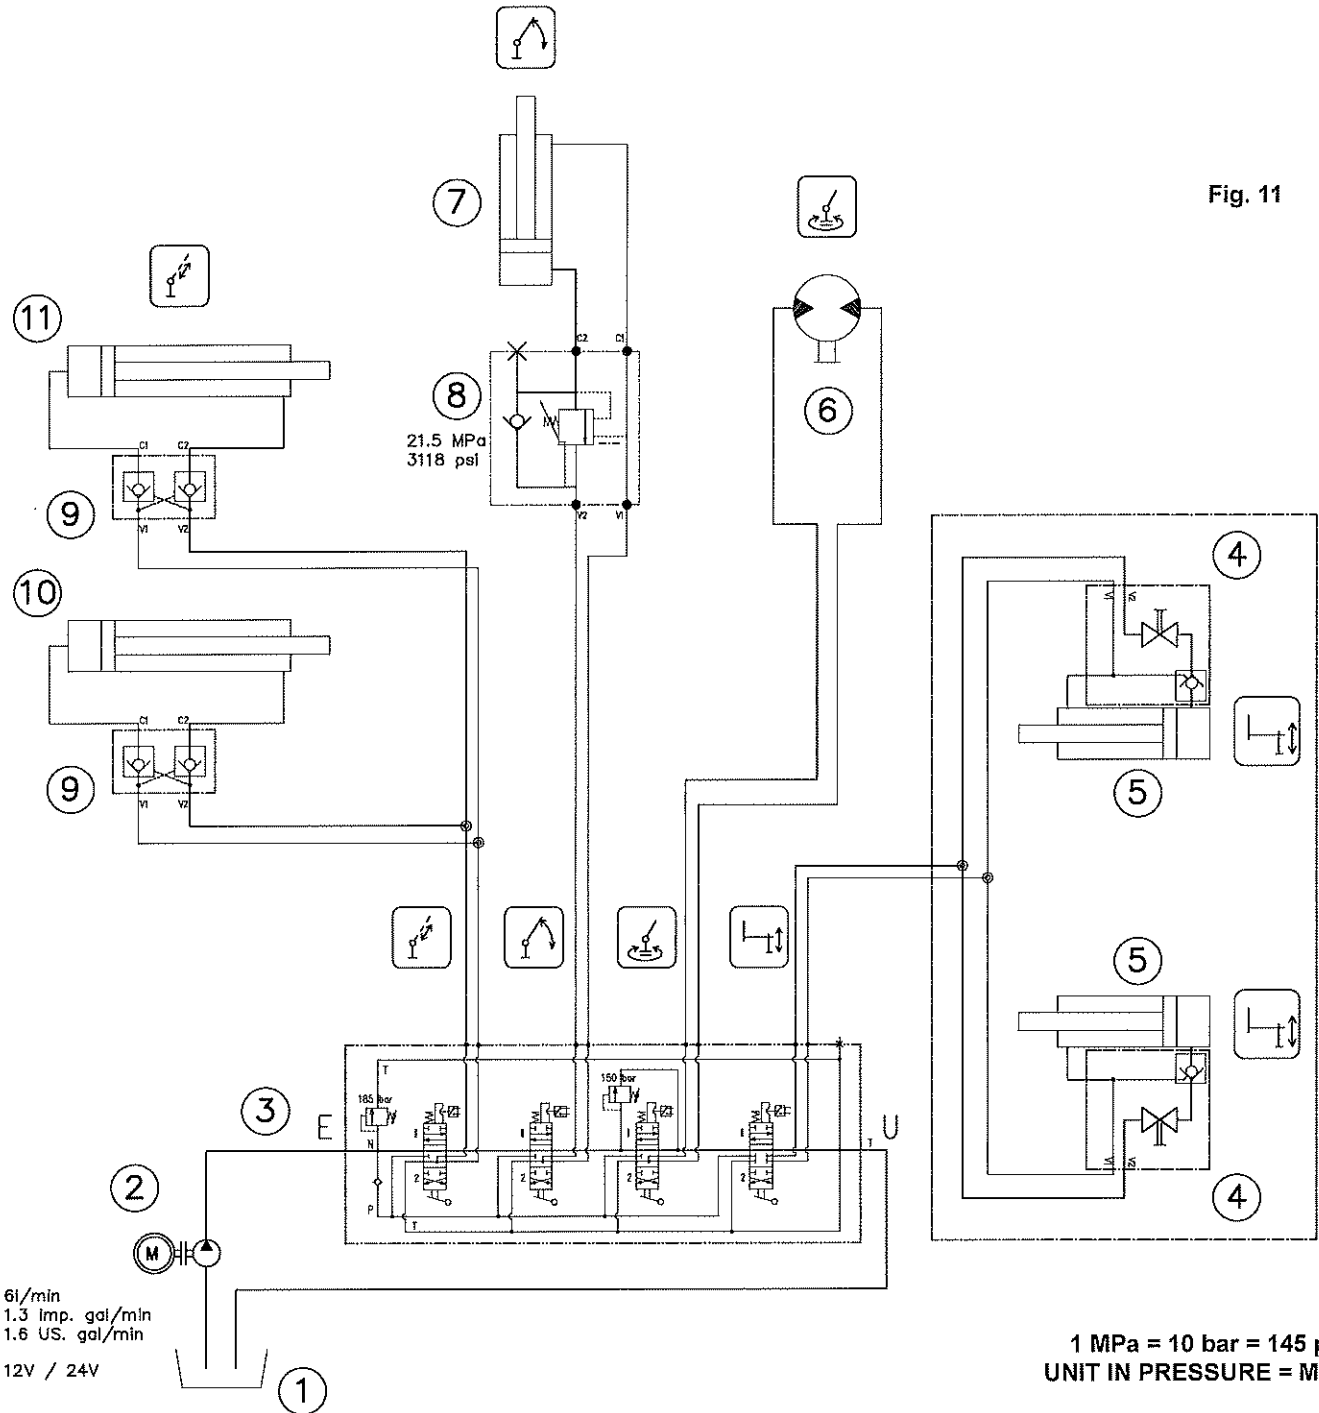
Fig. 11

7

11

C1 C2

9

V1 V2

10

C1 C2

9

V1 V2

8

21.5 MPa
3118 psi

C2 C1

V2 V1

6

4

V1 V2

5

5

4

V1 V2

3

E

185 bar

T

N

P

1

2

150 bar

T

U

2

M

6l/min
1.3 imp. gal/min
1.6 US. gal/min

12V / 24V

1

1 MPa = 10 bar = 145 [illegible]
UNIT IN PRESSURE = M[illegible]